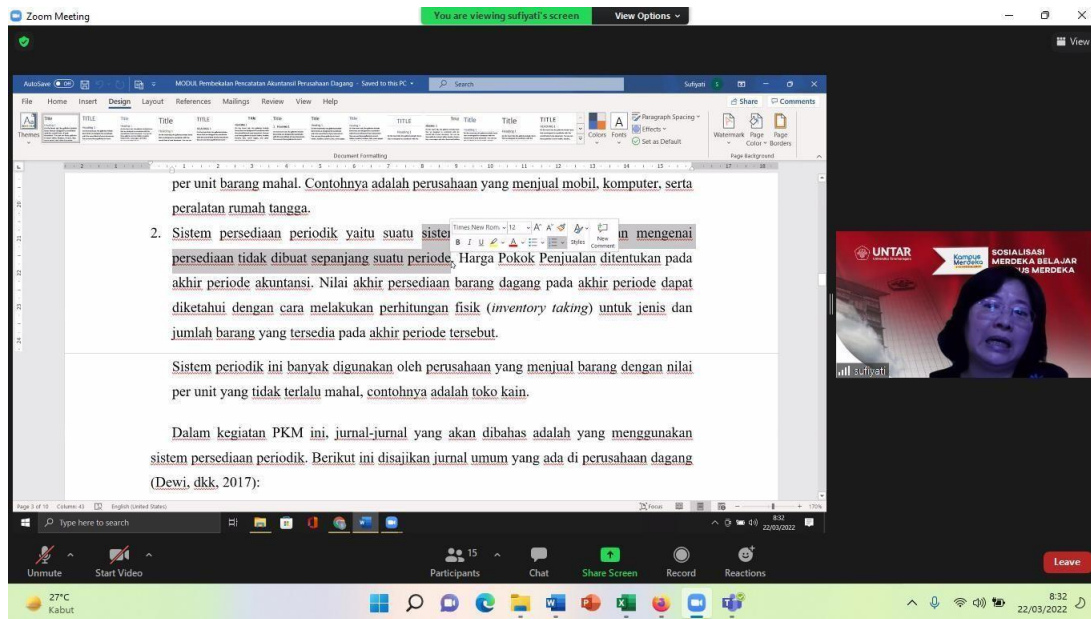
Zoom Meeting
You are viewing sufiyati's screen
View Options
View

AutoSave Off
MODUL Pembekalan Pencatatan Akuntansi Perusahaan Dagang - Saved to this PC
Search
Sufiyati
File Home Insert Design Layout References Mailings Review View Help
Share Comments
Themes
Title TITLE Title TITLE Title
Colors Fonts
Paragraph Spacing
Effects
Set as Default
Watermark Page Color Page Borders
Document Formatting
Page Background

per unit barang mahal. Contohnya adalah perusahaan yang menjual mobil, komputer, serta peralatan rumah tangga.

2. Sistem persediaan periodik yaitu suatu siste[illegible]n mengenai persediaan tidak dibuat sepanjang suatu periode. Harga Pokok Penjualan ditentukan pada akhir periode akuntansi. Nilai akhir persediaan barang dagang pada akhir periode dapat diketahui dengan cara melakukan perhitungan fisik (inventory taking) untuk jenis dan jumlah barang yang tersedia pada akhir periode tersebut.

Times New Rom 12 B I U Styles New Comment

Sistem periodik ini banyak digunakan oleh perusahaan yang menjual barang dengan nilai per unit yang tidak terlalu mahal, contohnya adalah toko kain.

Dalam kegiatan PKM ini, jurnal-jurnal yang akan dibahas adalah yang menggunakan sistem persediaan periodik. Berikut ini disajikan jurnal umum yang ada di perusahaan dagang (Dewi, dkk, 2017):

Page 3 of 10 Column: 43 English (United States)
Focus
170%
Type here to search
8:32 22/03/2022

UNTAR
Kampus Merdeka
SOSIALISASI MERDEKA BELAJAR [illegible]US MERDEKA
sufiyati

Unmute
Start Video
15 Participants
Chat
Share Screen
Record
Reactions
Leave

27°C Kabut
8:32 22/03/2022